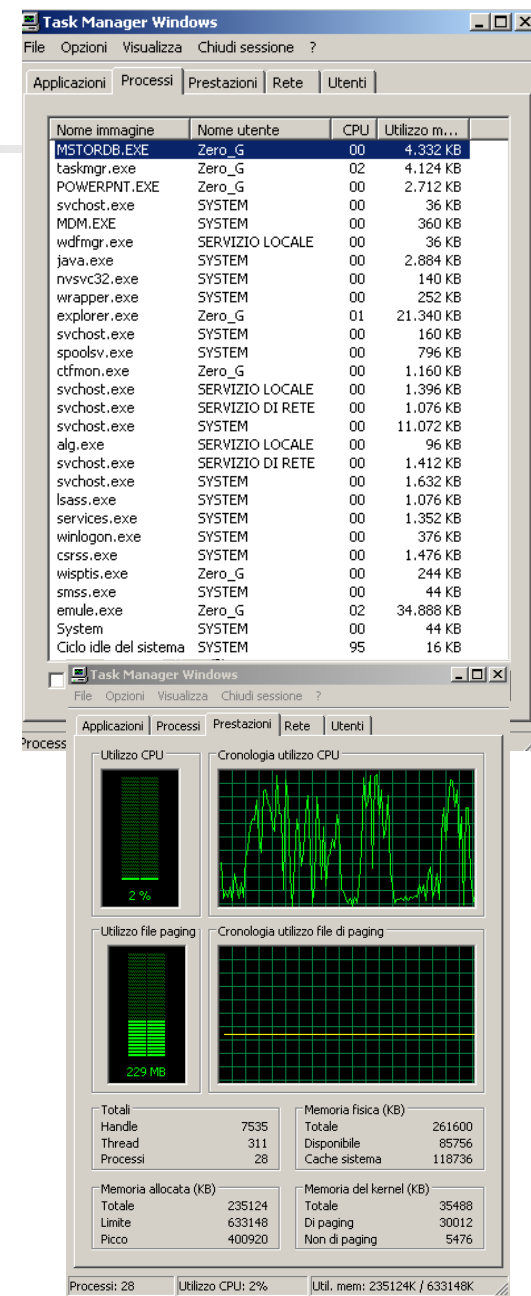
Task Manager Windows
File Opzioni Visualizza Chiudi sessione ?
Applicazioni Processi Prestazioni Rete Utenti

| Nome immagine | Nome utente | CPU | Utilizzo m... |
|---|---|---|---|
| MSTORDB.EXE | Zero_G | 00 | 4.332 KB |
| taskmgr.exe | Zero_G | 02 | 4.124 KB |
| POWERPNT.EXE | Zero_G | 00 | 2.712 KB |
| svchost.exe | SYSTEM | 00 | 36 KB |
| MDM.EXE | SYSTEM | 00 | 360 KB |
| wdfmgr.exe | SERVIZIO LOCALE | 00 | 36 KB |
| java.exe | SYSTEM | 00 | 2.884 KB |
| nvsvc32.exe | SYSTEM | 00 | 140 KB |
| wrapper.exe | SYSTEM | 00 | 252 KB |
| explorer.exe | Zero_G | 01 | 21.340 KB |
| svchost.exe | SYSTEM | 00 | 160 KB |
| spoolsv.exe | SYSTEM | 00 | 796 KB |
| ctfmon.exe | Zero_G | 00 | 1.160 KB |
| svchost.exe | SERVIZIO LOCALE | 00 | 1.396 KB |
| svchost.exe | SERVIZIO DI RETE | 00 | 1.076 KB |
| svchost.exe | SYSTEM | 00 | 11.072 KB |
| alg.exe | SERVIZIO LOCALE | 00 | 96 KB |
| svchost.exe | SERVIZIO DI RETE | 00 | 1.412 KB |
| svchost.exe | SYSTEM | 00 | 1.632 KB |
| lsass.exe | SYSTEM | 00 | 1.076 KB |
| services.exe | SYSTEM | 00 | 1.352 KB |
| winlogon.exe | SYSTEM | 00 | 376 KB |
| csrss.exe | SYSTEM | 00 | 1.476 KB |
| wisptis.exe | Zero_G | 00 | 244 KB |
| smss.exe | SYSTEM | 00 | 44 KB |
| emule.exe | Zero_G | 02 | 34.888 KB |
| System | SYSTEM | 00 | 44 KB |
| Ciclo idle del sistema | SYSTEM | 95 | 16 KB |

Process

Task Manager Windows
File Opzioni Visualizza Chiudi sessione ?
Applicazioni Processi Prestazioni Rete Utenti
Utilizzo CPU
2 %
Cronologia utilizzo CPU
Utilizzo file paging
229 MB
Cronologia utilizzo file di paging

Totali
| Handle | 7535 |
|---|---|
| Thread | 311 |
| Processi | 28 |

Memoria fisica (KB)
| Totale | 261600 |
|---|---|
| Disponibile | 85756 |
| Cache sistema | 118736 |

Memoria allocata (KB)
| Totale | 235124 |
|---|---|
| Limite | 633148 |
| Picco | 400920 |

Memoria del kernel (KB)
| Totale | 35488 |
|---|---|
| Di paging | 30012 |
| Non di paging | 5476 |

Processi: 28 Utilizzo CPU: 2% Util. mem: 235124K / 633148K